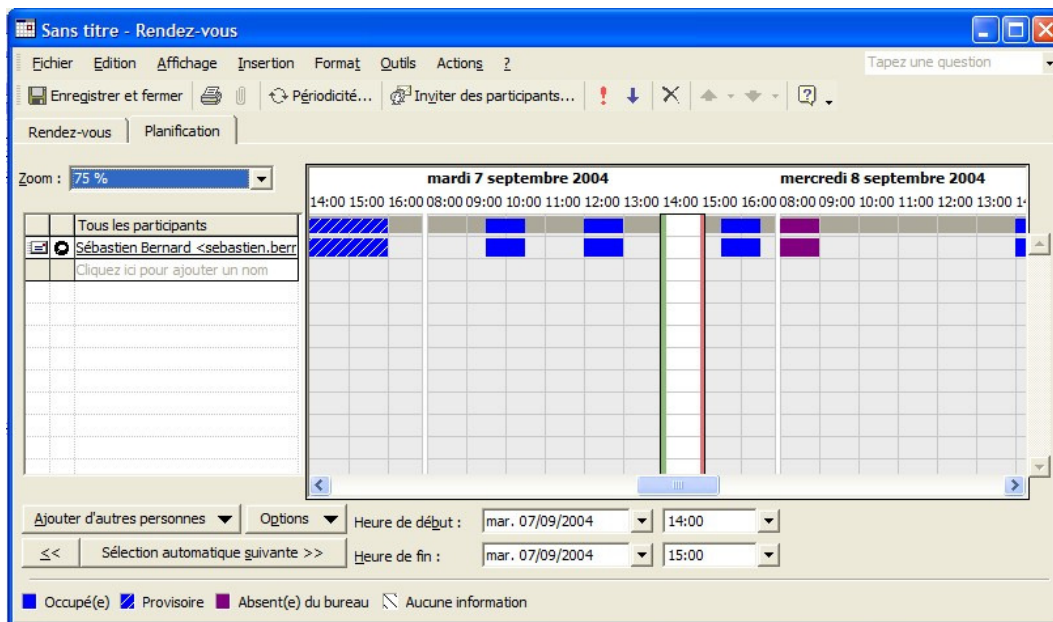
Sans titre - Rendez-vous

Fichier Edition Affichage Insertion Format Outils Actions ?

Tapez une question

Enregistrer et fermer Périodicité... Inviter des participants...

Rendez-vous Planification

Zoom : 75 %

mardi 7 septembre 2004 mercredi 8 septembre 2004

14:00 15:00 16:00 08:00 09:00 10:00 11:00 12:00 13:00 14:00 15:00 16:00 08:00 09:00 10:00 11:00 12:00 13:00 1

Tous les participants

Sébastien Bernard <sebastien.berr

Cliquez ici pour ajouter un nom

Ajouter d'autres personnes Options Heure de début : mar. 07/09/2004 14:00

<< Sélection automatique suivante >> Heure de fin : mar. 07/09/2004 15:00

Occupé(e) Provisoire Absent(e) du bureau Aucune information